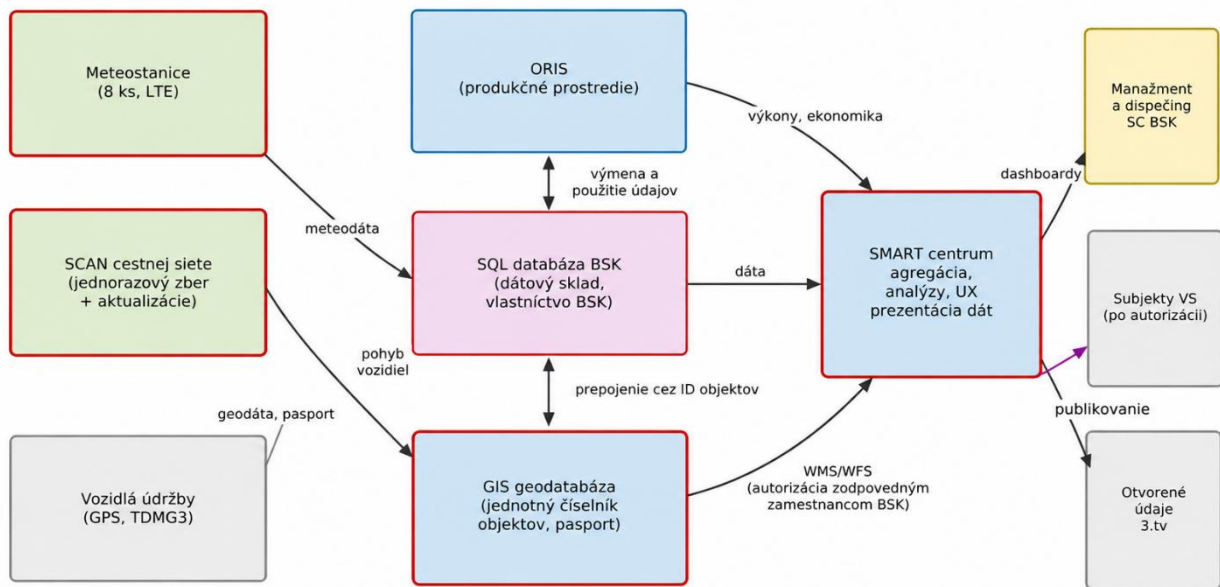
Meteostanice
(8 ks, LTE)

ORIS
(produkčné prostredie)

výkony, ekonomika

Manažment
a dispečing
SC BSK

výmena a
použitie údajov

dashboardy

meteodáta

SCAN cestnej siete
(jednorazový zber
+ aktualizácie)

SQL databáza BSK
(dátový sklad,
vlastníctvo BSK)

dáta

SMART centrum
agregácia,
analýzy, UX
prezentácia dát

Subjekty VS
(po autorizácii)

pohyb
vozidiel

prepojenie cez ID objektov

geodáta, pasport

publikovanie

Vozidlá údržby
(GPS, TDMG3)

GIS geodatabáza
(jednotný číselník
objektov, pasport)

WMS/WFS
(autorizácia zodpovedným
zamestnancom BSK)

Otvorené
údaje
3.tv